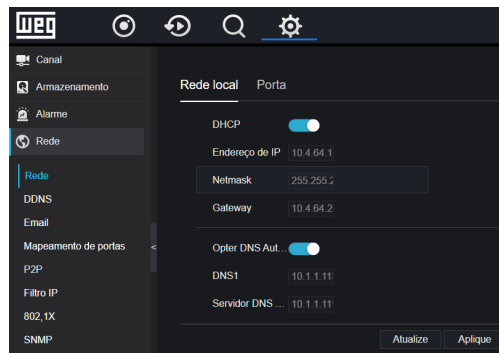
WEG

Canal
Armazenamento
Alarme
Rede
Rede
DDNS
Email
Mapeamento de portas
P2P
Filtro IP
802,1X
SNMP

<

Rede local Porta

DHCP
Endereço de IP 10.4.64.1
Netmask 255.255.2
Gateway 10.4.64.2
Opter DNS Aut...
DNS1 10.1.1.11
Servidor DNS ... 10.1.1.11

Atualize Aplique